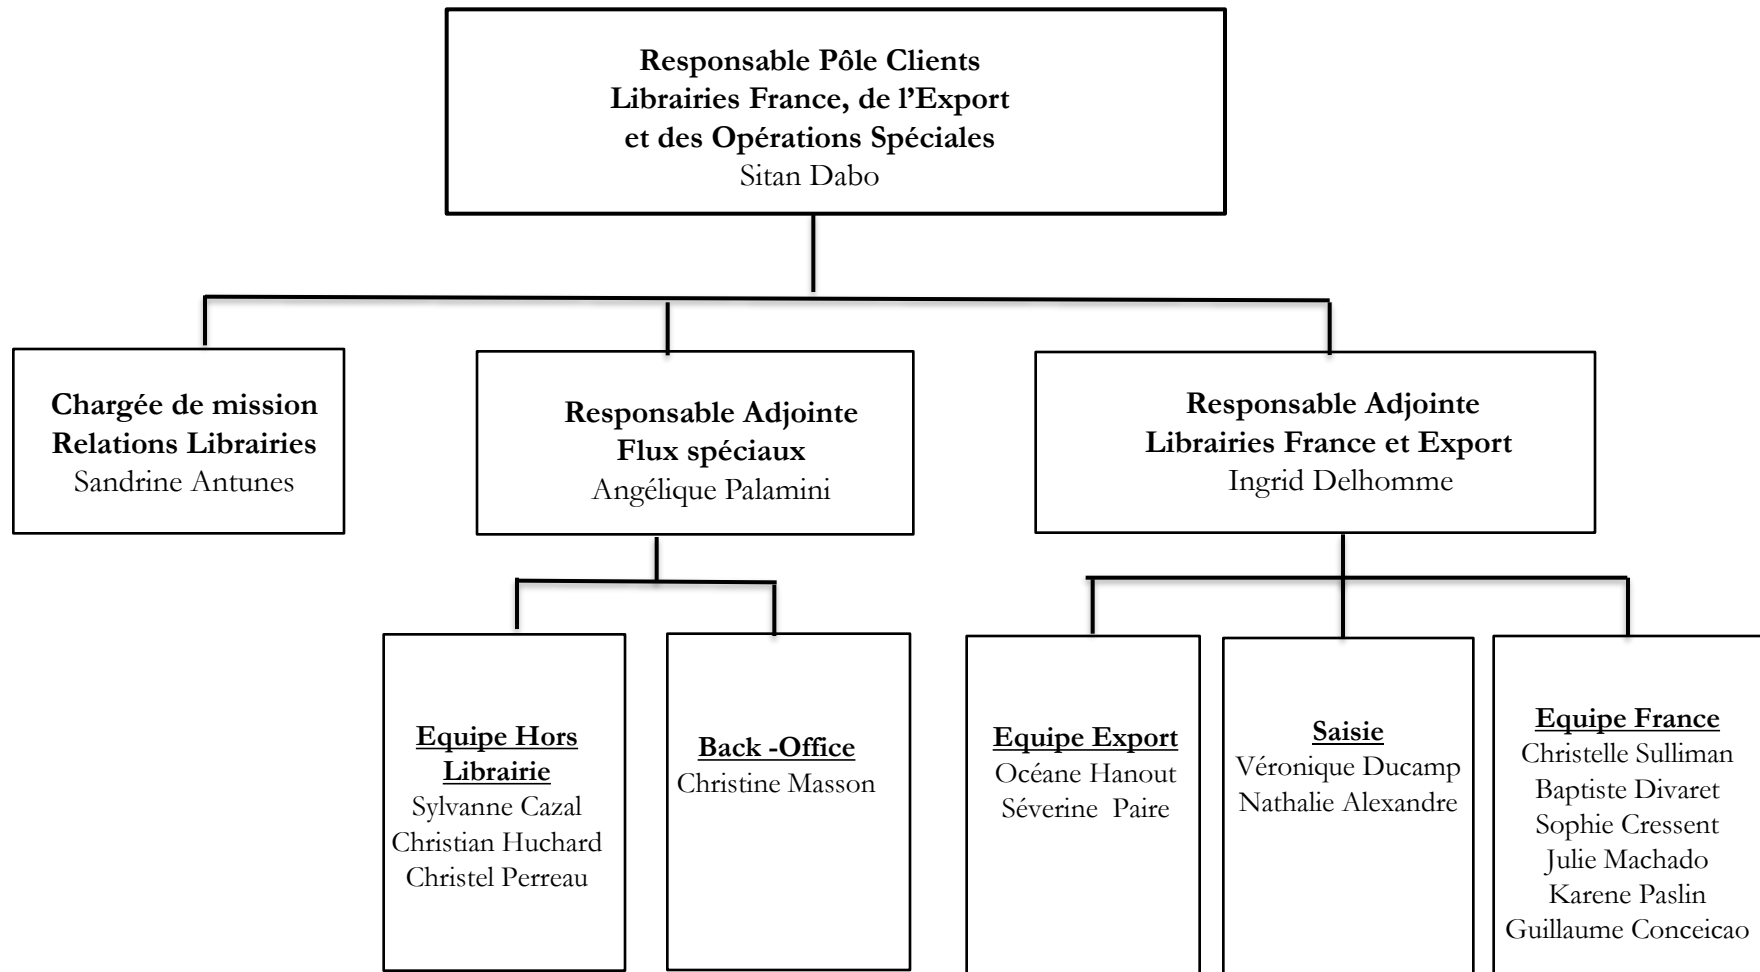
Responsable Pôle Clients
Librairies France, de l'Export
et des Opérations Spéciales
Sitan Dabo

Chargée de mission
Relations Librairies
Sandrine Antunes

Responsable Adjointe
Flux spéciaux
Angélique Palamini

Responsable Adjointe
Librairies France et Export
Ingrid Delhomme

Equipe Hors Librairie
Sylvanne Cazal
Christian Huchard
Christel Perreau

Back -Office
Christine Masson

Equipe Export
Océane Hanout
Séverine Paire

Saisie
Véronique Ducamp
Nathalie Alexandre

Equipe France
Christelle Sulliman
Baptiste Divaret
Sophie Cressent
Julie Machado
Karene Paslin
Guillaume Conceicao